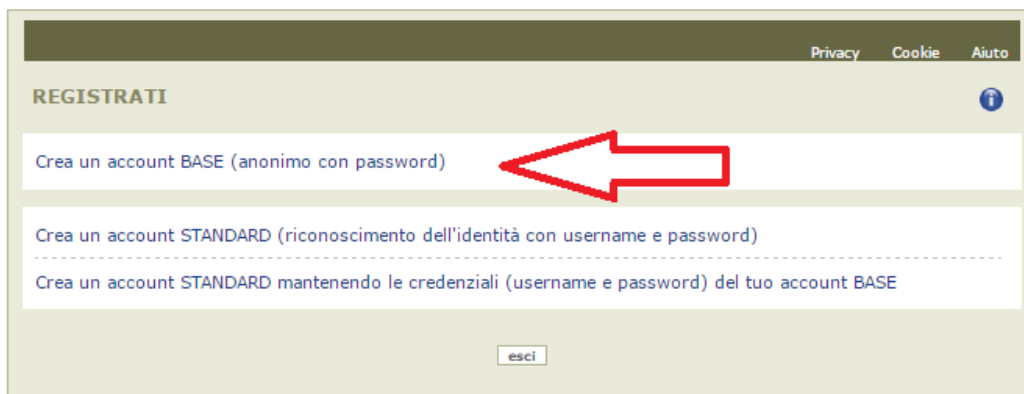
Privacy Cookie Aiuto

REGISTRATI

Crea un account BASE (anonimo con password)

Crea un account STANDARD (riconoscimento dell'identità con username e password)

Crea un account STANDARD mantenendo le credenziali (username e password) del tuo account BASE

esci